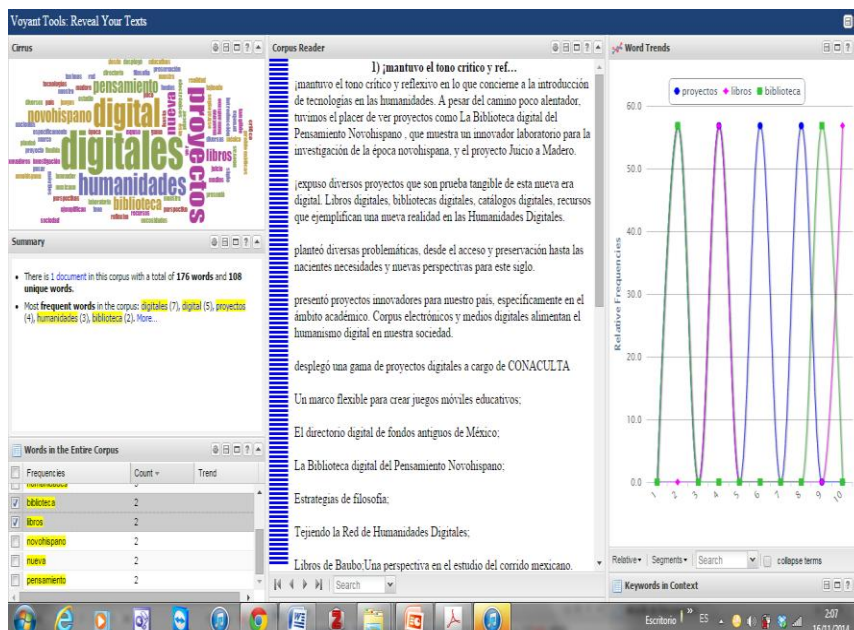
Voyant Tools: Reveal Your Texts

Cirrus

digitales proyectos digital humanidades pensamiento libros novohispano biblioteca

Summary

• There is 1 document in this corpus with a total of 176 words and 108 unique words.

• Most frequent words in the corpus: digitales (7), digital (5), proyectos (4), humanidades (3), biblioteca (2), More...

Words in the Entire Corpus

| | Frequencies | Count | Trend |
|---|---|---|---|
| ☑ | biblioteca | 2 | |
| ☑ | libros | 2 | |
| ☐ | novohispano | 2 | |
| ☐ | nueva | 2 | |
| ☐ | pensamiento | 2 | |

Corpus Reader

1) ¡mantuvo el tono crítico y ref...

¡mantuvo el tono crítico y reflexivo en lo que concierne a la introducción de tecnologías en las humanidades. A pesar del camino poco alentador, tuvimos el placer de ver proyectos como La Biblioteca digital del Pensamiento Novohispano , que muestra un innovador laboratorio para la investigación de la época novohispana, y el proyecto Juicio a Madero.

¡expuso diversos proyectos que son prueba tangible de esta nueva era digital. Libros digitales, bibliotecas digitales, catálogos digitales, recursos que ejemplifican una nueva realidad en las Humanidades Digitales.

planteó diversas problemáticas, desde el acceso y preservación hasta las nacientes necesidades y nuevas perspectivas para este siglo.

presentó proyectos innovadores para nuestro país, específicamente en el ámbito académico. Corpus electrónicos y medios digitales alimentan el humanismo digital en nuestra sociedad.

desplegó una gama de proyectos digitales a cargo de CONACULTA

Un marco flexible para crear juegos móviles educativos;

El directorio digital de fondos antiguos de México;

La Biblioteca digital del Pensamiento Novohispano;

Estrategias de filosofía;

Tejiendo la Red de Humanidades Digitales;

Libros de Baubo;Una perspectiva en el estudio del corrido mexicano.

Search

Word Trends

● proyectos ◆ libros ■ biblioteca

60.0
50.0
40.0
30.0
20.0
10.0
0.0

Relative Frequencies

1 2 3 4 5 6 7 8 9 10

Relative ▾ | Segments ▾ | Search | collapse terms

Keywords in Context

Escritorio ES 2:07 16/01/2014